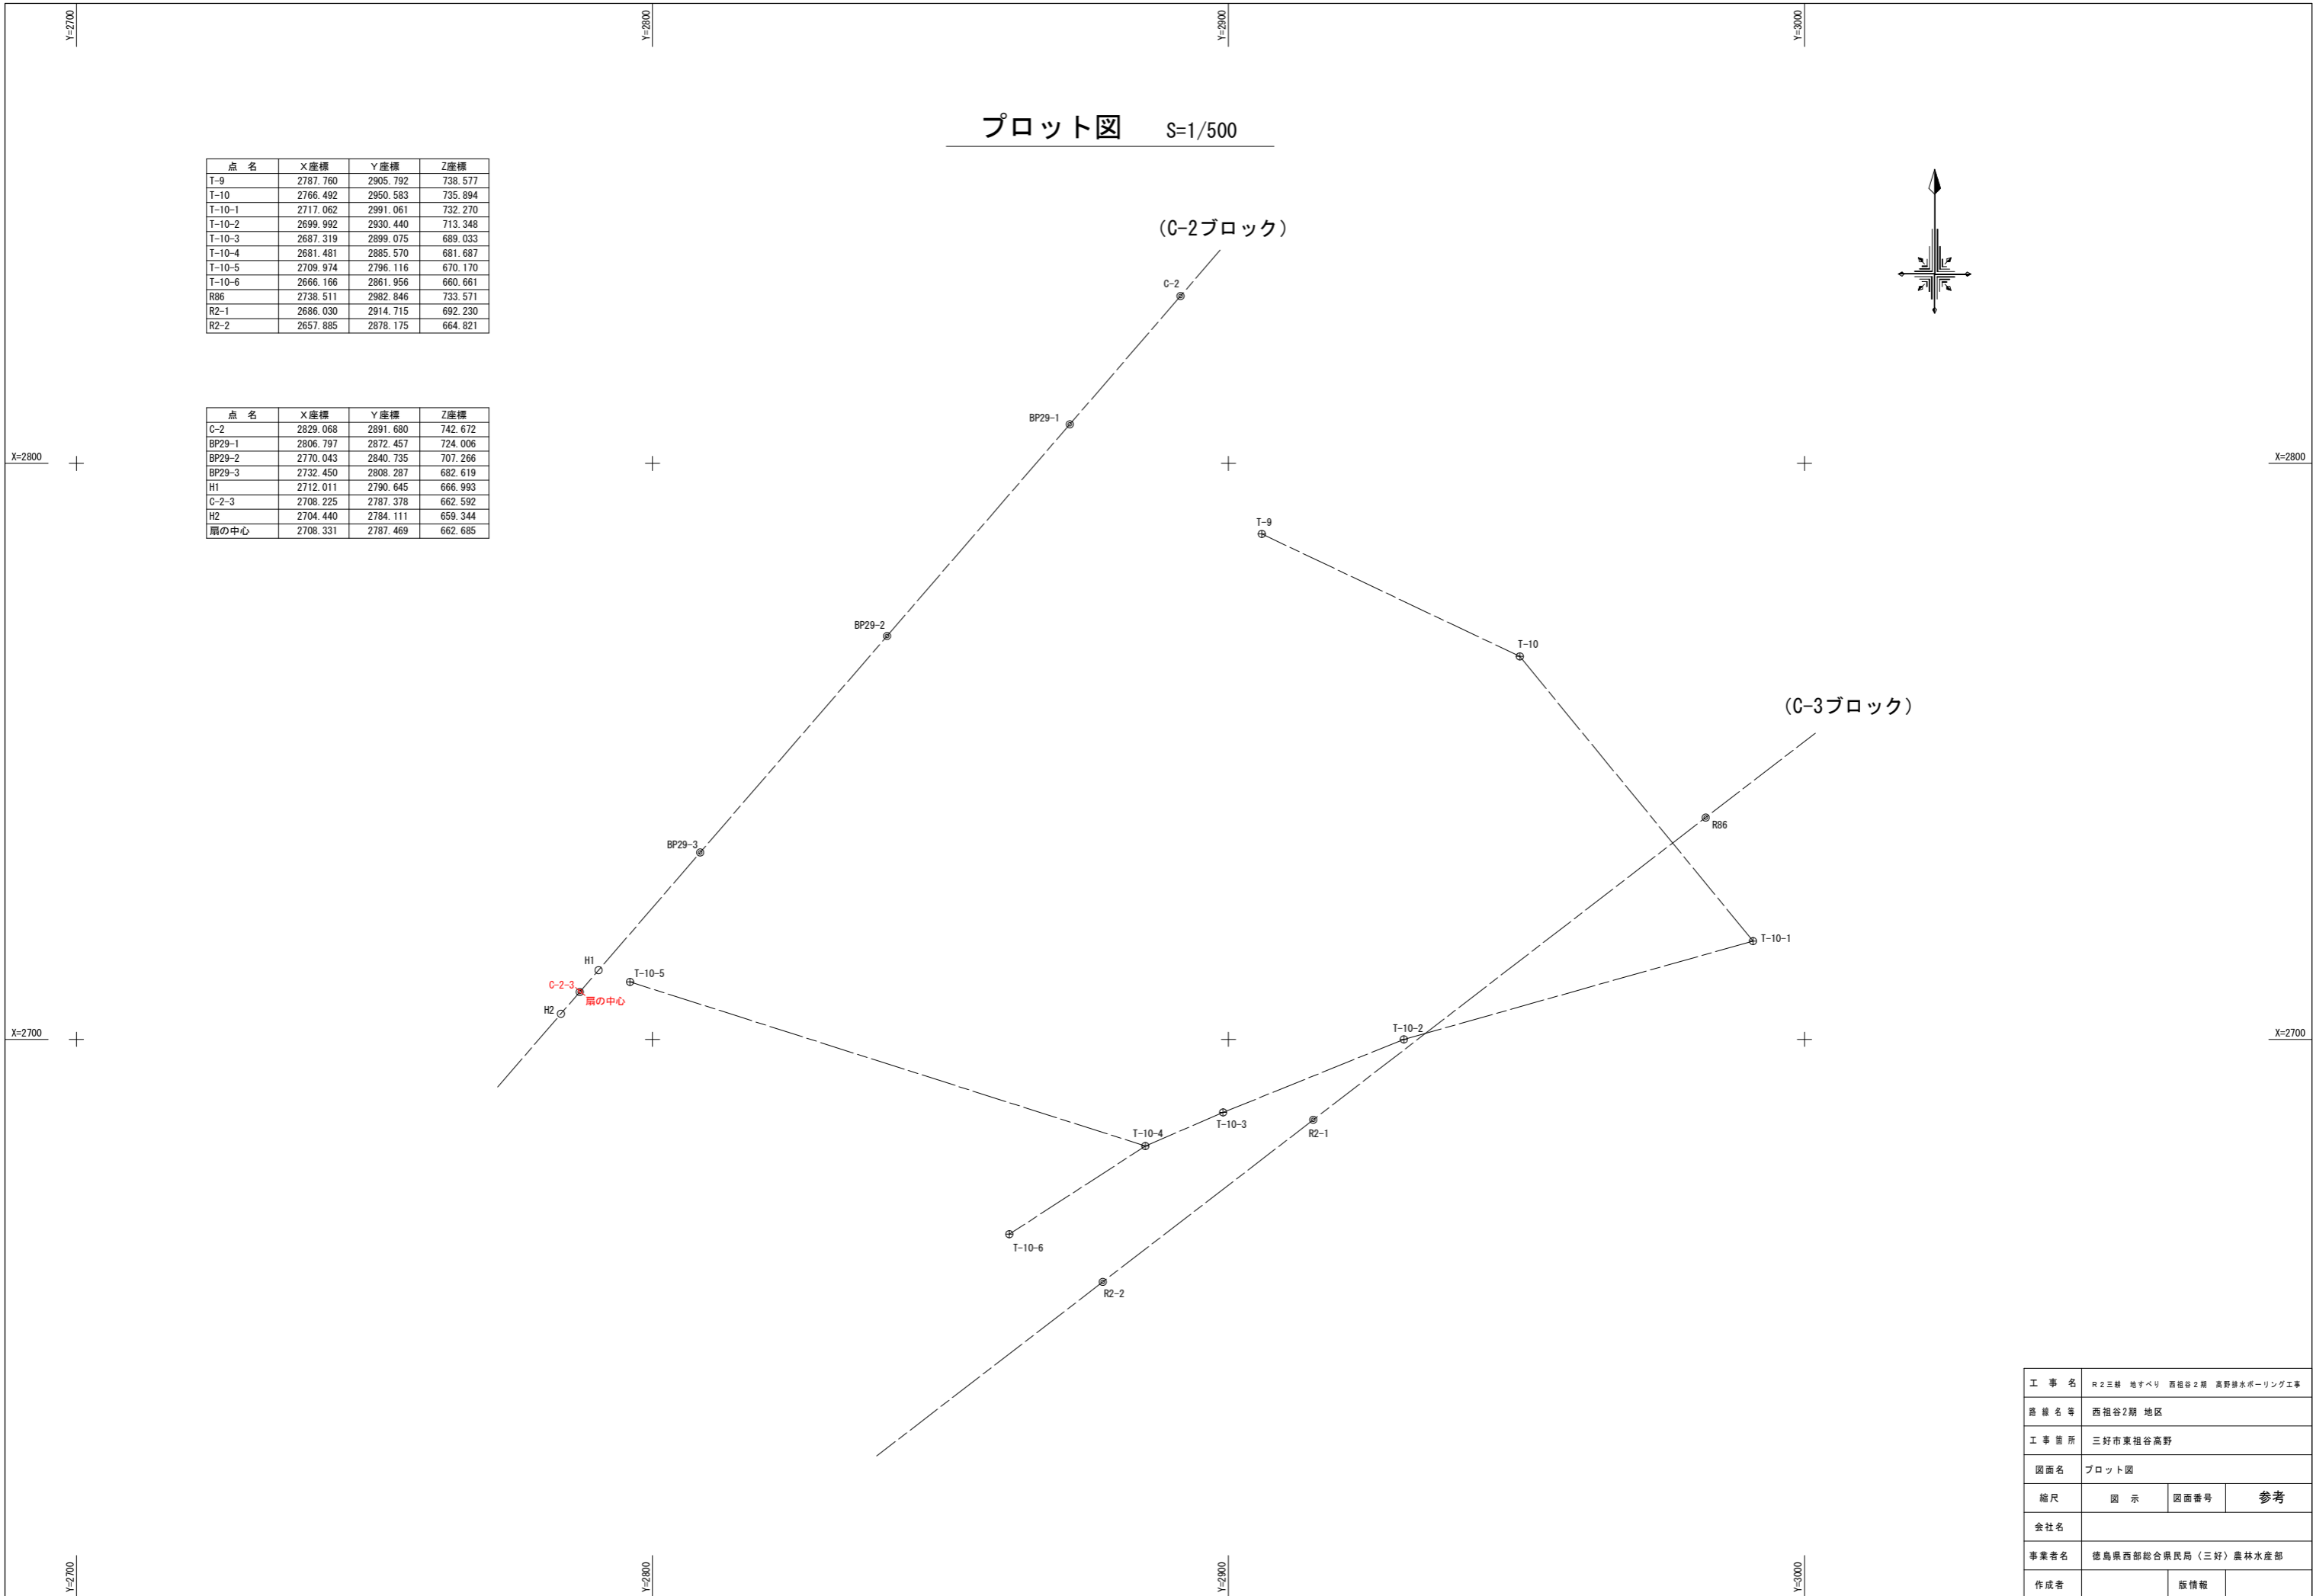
Y=2700

Y=2800

Y=2900

Y=3000

プロット図 S=1/500

| 点 名 | X座標 | Y座標 | Z座標 |
|---|---|---|---|
| T-9 | 2787.760 | 2905.792 | 738.577 |
| T-10 | 2766.492 | 2950.583 | 735.894 |
| T-10-1 | 2717.062 | 2991.061 | 732.270 |
| T-10-2 | 2699.992 | 2930.440 | 713.348 |
| T-10-3 | 2687.319 | 2899.075 | 689.033 |
| T-10-4 | 2681.481 | 2885.570 | 681.687 |
| T-10-5 | 2709.974 | 2796.116 | 670.170 |
| T-10-6 | 2666.166 | 2861.956 | 660.661 |
| R86 | 2738.511 | 2982.846 | 733.571 |
| R2-1 | 2686.030 | 2914.715 | 692.230 |
| R2-2 | 2657.885 | 2878.175 | 664.821 |

| 点 名 | X座標 | Y座標 | Z座標 |
|---|---|---|---|
| C-2 | 2829.068 | 2891.680 | 742.672 |
| BP29-1 | 2806.797 | 2872.457 | 724.006 |
| BP29-2 | 2770.043 | 2840.735 | 707.266 |
| BP29-3 | 2732.450 | 2808.287 | 682.619 |
| H1 | 2712.011 | 2790.645 | 666.993 |
| C-2-3 | 2708.225 | 2787.378 | 662.592 |
| H2 | 2704.440 | 2784.111 | 659.344 |
| 扇の中心 | 2708.331 | 2787.469 | 662.685 |

(C-2ブロック)

C-2

BP29-1

X=2800

X=2800

T-9

BP29-2

T-10

(C-3ブロック)

R86

BP29-3

T-10-1

H1

T-10-5

C-2-3

扇の中心

H2

X=2700

X=2700

T-10-2

T-10-4

T-10-3

R2-1

T-10-6

R2-2

| 工 事 名 | R2三細 地すべり 西祖谷2期 高野排水ボーリング工事 | | |
|---|---|---|---|
| 路 線 名 等 | 西祖谷2期 地区 | | |
| 工 事 箇 所 | 三好市東祖谷高野 | | |
| 図面名 | プロット図 | | |
| 縮尺 | 図 示 | 図面番号 | 参考 |
| 会社名 | | | |
| 事業者名 | 徳島県西部総合県民局(三好)農林水産部 | | |
| 作成者 | | 版情報 | |

Y=2700

Y=2800

Y=2900

Y=3000